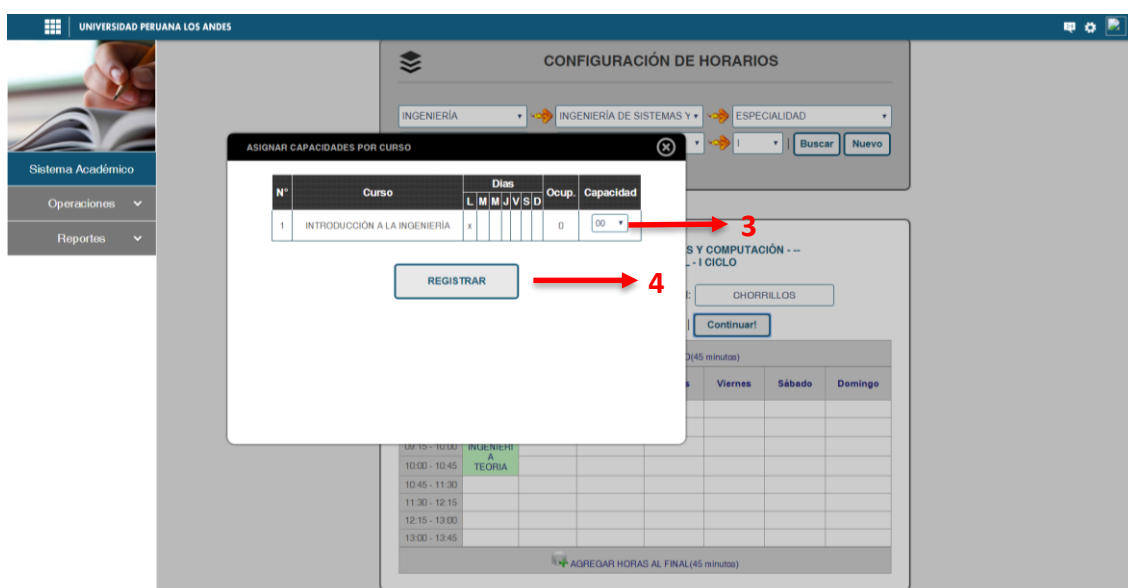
UNIVERSIDAD PERUANA LOS ANDES

Sistema Académico

Operaciones

Reportes

CONFIGURACIÓN DE HORARIOS

INGENIERÍA

INGENIERÍA DE SISTEMAS Y

ESPECIALIDAD

I

Buscar

Nuevo

ASIGNAR CAPACIDADES POR CURSO

| N° | Curso | L | M | M | J | V | S | D | Ocup. | Capacidad |
|---|---|---|---|---|---|---|---|---|---|---|
| 1 | INTRODUCCIÓN A LA INGENIERÍA | x | | | | | | | 0 | 00 |

REGISTRAR

3

4

S Y COMPUTACIÓN - --

L - I CICLO

CHORRILLOS

Continuar!

D(45 minutos)

| | | | s | Viernes | Sábado | Domingo |
|---|---|---|---|---|---|---|
| 09:15 - 10:00 | INGENIERI A TEORIA | | | | | |
| 10:00 - 10:45 | | | | | | |
| 10:45 - 11:30 | | | | | | |
| 11:30 - 12:15 | | | | | | |
| 12:15 - 13:00 | | | | | | |
| 13:00 - 13:45 | | | | | | |

AGREGAR HORAS AL FINAL(45 minutos)